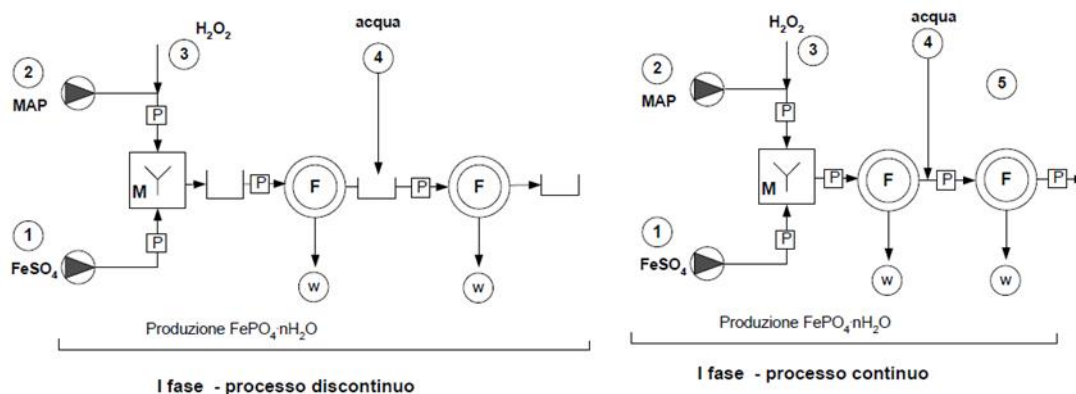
$H_2O_2$
3
acqua
4
2
MAP
P
M
P
F
P
F
1
$FeSO_4$
P
W
W
Produzione $FePO_4 \cdot nH_2O$
I fase - processo discontinuo

$H_2O_2$
3
acqua
4
5
2
MAP
P
M
P
F
P
F
P
1
$FeSO_4$
P
W
W
Produzione $FePO_4 \cdot nH_2O$
I fase - processo continuo